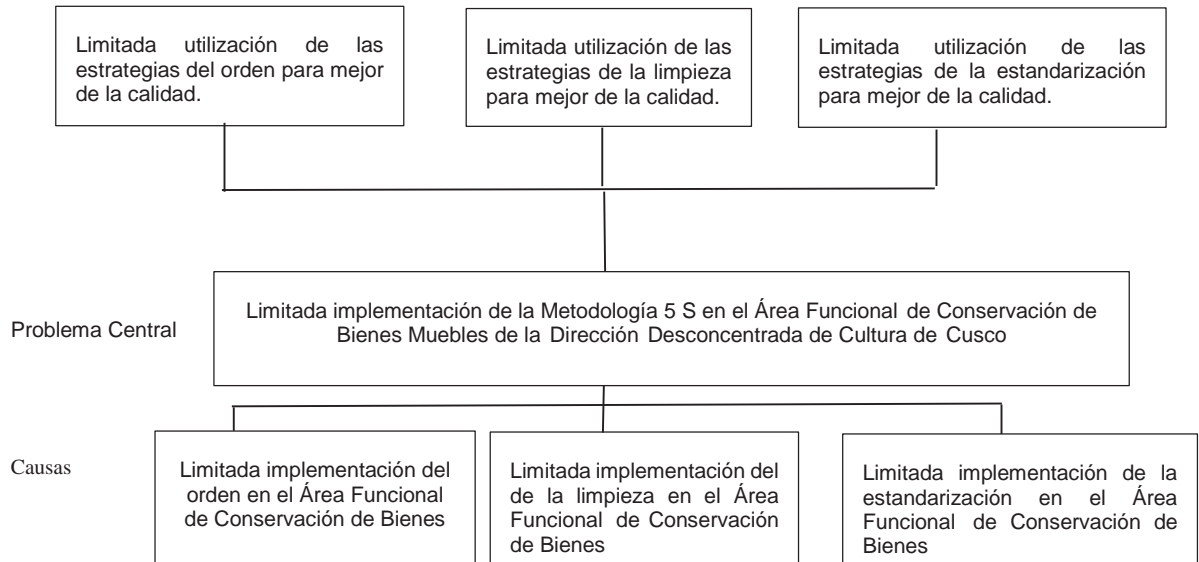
Limitada utilización de las estrategias del orden para mejor de la calidad.

Limitada utilización de las estrategias de la limpieza para mejor de la calidad.

Limitada utilización de las estrategias de la estandarización para mejor de la calidad.

Problema Central

Limitada implementación de la Metodología 5 S en el Área Funcional de Conservación de Bienes Muebles de la Dirección Desconcentrada de Cultura de Cusco

Causas

Limitada implementación del orden en el Área Funcional de Conservación de Bienes

Limitada implementación del de la limpieza en el Área Funcional de Conservación de Bienes

Limitada implementación de la estandarización en el Área Funcional de Conservación de Bienes